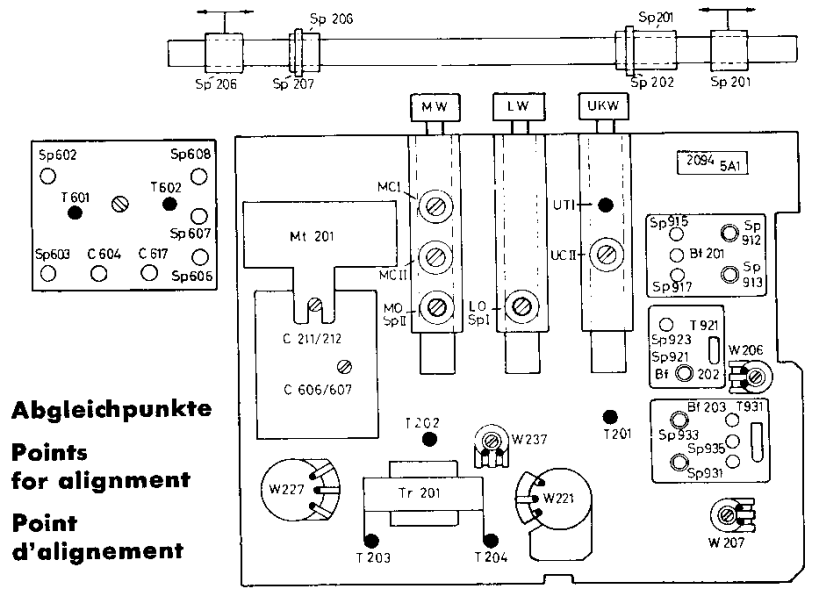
Sp 206
Sp 201
Sp 206
Sp 207
Sp 202
Sp 201

MW
LW
UKW

Sp602
Sp608
T 601
T602
Sp607
Sp603
C 604
C 617
Sp606

2094 5A1

MCI
UTI
MCII
UCII
MO SpII
LO SpI

Mt 201

Sp915
Sp 912
Bf 201
Sp917
Sp 913

T 921
Sp923
Sp921
W 206
Bf 202

C 211/212
C 606/607

Abgleichpunkte

Points for alignment

Point d'alignement

T 202
W237
T201
Bf 203
T931
Sp933
Sp935
Sp931

W227
Tr 201
W221
T 203
T 204
W 207